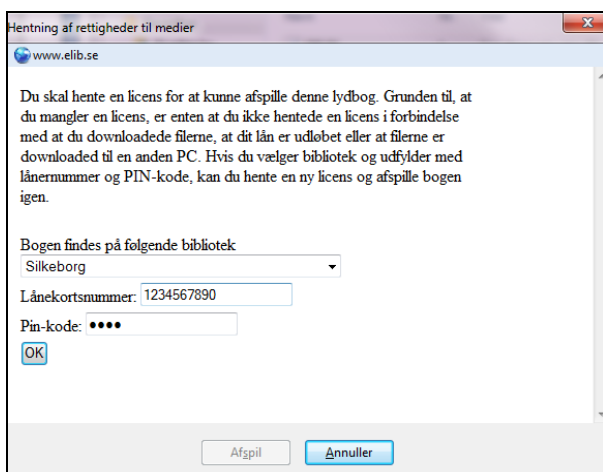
Hentning af rettigheder til medier

www.elib.se

Du skal hente en licens for at kunne afspille denne lydbog. Grunden til, at du mangler en licens, er enten at du ikke hentede en licens i forbindelse med at du downloadede filerne, at dit lån er udløbet eller at filerne er downloaded til en anden PC. Hvis du vælger bibliotek og udfylder med lånernummer og PIN-kode, kan du hente en ny licens og afspille bogen igen.

Bogen findes på følgende bibliotek
Silkeborg
Lånekortsnummer: 1234567890
Pin-kode: ••••
OK

Afspil Annuller